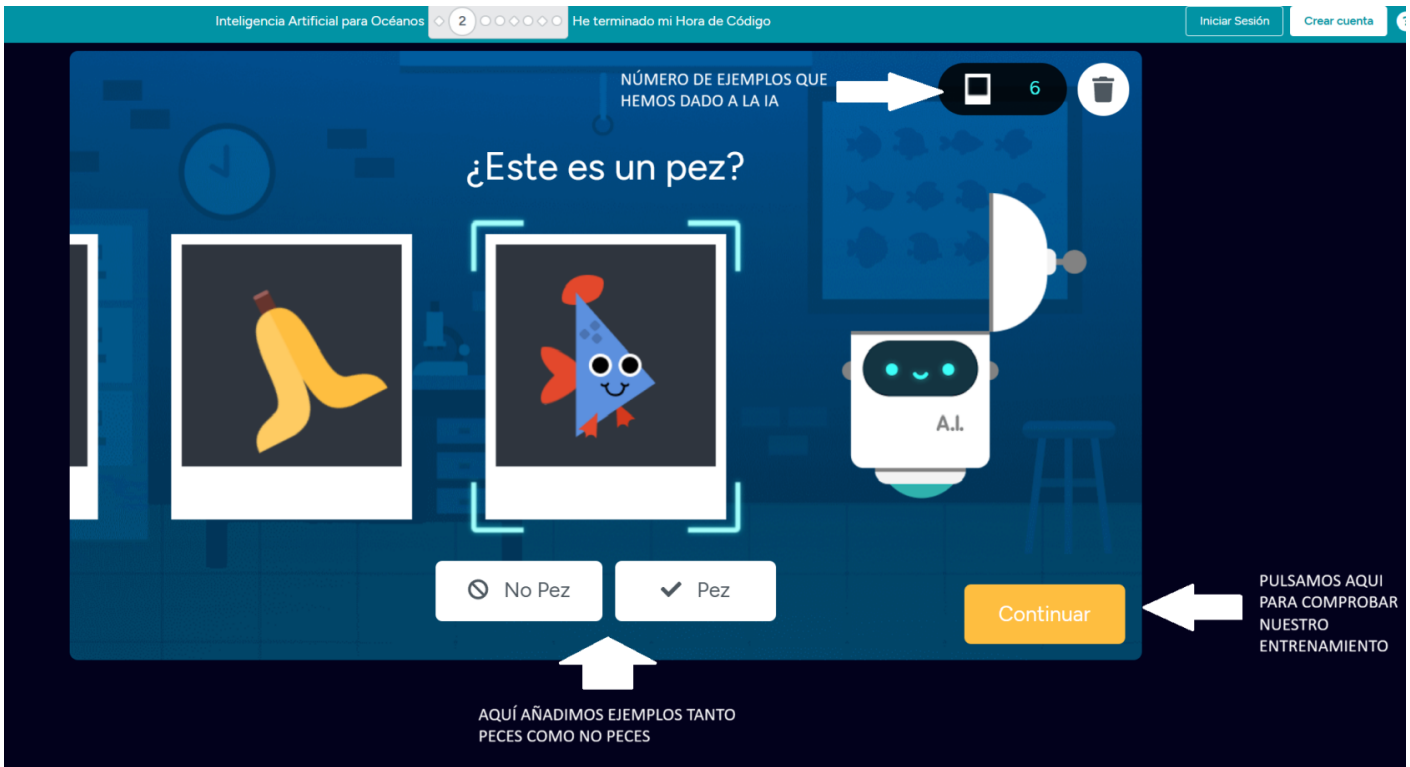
Inteligencia Artificial para Océanos 2 He terminado mi Hora de Código

Iniciar Sesión Crear cuenta

NÚMERO DE EJEMPLOS QUE HEMOS DADO A LA IA

6

¿Este es un pez?

A.I.

No Pez

Pez

Continuar

PULSAMOS AQUI PARA COMPROBAR NUESTRO ENTRENAMIENTO

AQUÍ AÑADIMOS EJEMPLOS TANTO PECES COMO NO PECES